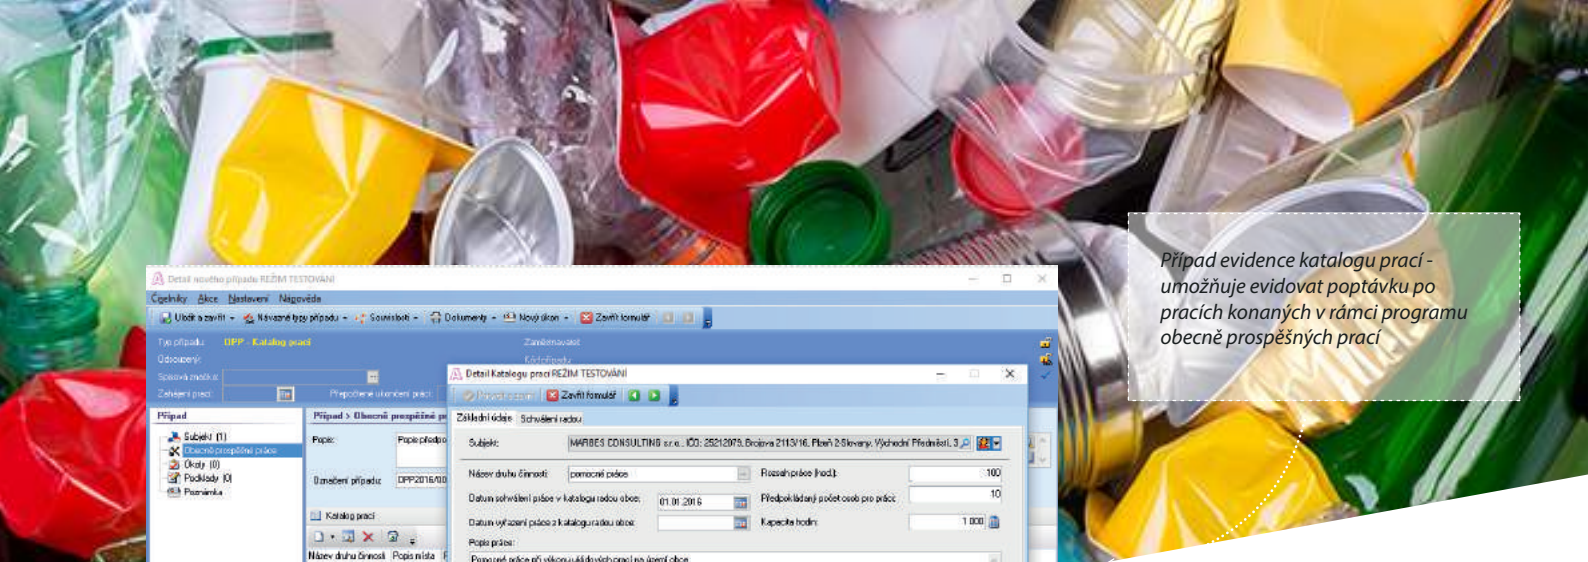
Případ evidence katalogu prací - umožňuje evidovat poptávku po pracích konaných v rámci programu obecně prospěšných prací

Detail nového případu REŽIM TESTOVÁNÍ
Číselníky Akce Nastavení Nápověda
Uložit a zavřít Návazné typy případu Souvislosti Dokumenty Nový úkon Zavřít formulář
Typ případu: OPP - Katalog prací
Odesupený:
Spisová značka:
Zahájení prací:
Přepočtené ukončení prací:
Zaměstnanost
Případ
Subjekt (1)
Obecně prospěšné práce
Úkoly (0)
Podklady (0)
Poznámka
Případ > Obecně prospěšné p
Popis:
Popis předpo
Označení případu:
DPP2016/0
Katalog prací
Název druhu činnosti
Popis místa
Detail Katalogu prací REŽIM TESTOVÁNÍ
Zavřít formulář
Základní údaje
Schválení radou
Subjekt:
MARBES CONSULTING s.r.o., IČO: 25212079, Brojova 2113/16, Plzeň 2-Slovany, Východní Předměstí, 3
Název druhu činnosti:
pomocné práce
Rozsah práce (hod.):
100
Datum schválení práce v katalogu radou obce:
01.01.2016
Předpokládaný počet osob pro práce:
10
Datum vyřazení práce z katalogu radou obce:
Kapacita hodin:
1 000
Popis práce:
Pomocné práce při výkonu údržbových prací na území obce